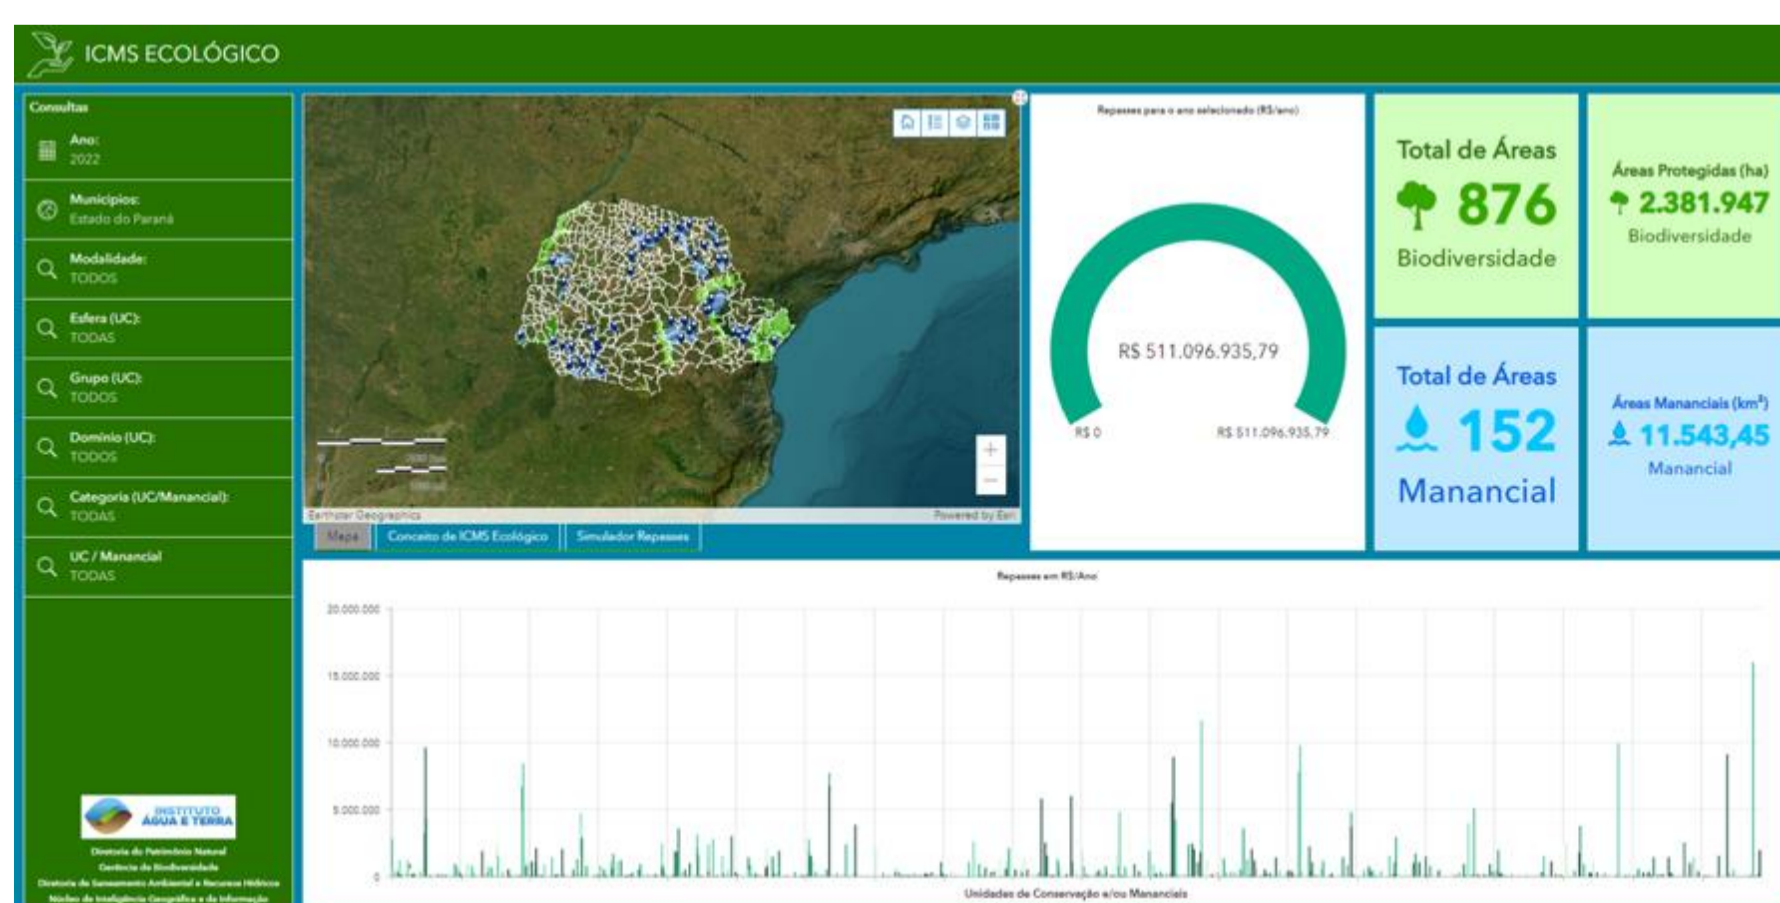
ICMS ECOLÓGICO

Consultas

Ano:
2022

Municípios:
Estado do Paraná

Modalidade:
TODOS

Esfera (UC):
TODAS

Grupo (UC):
TODOS

Domínio (UC):
TODOS

Categoria (UC/Manancial):
TODAS

UC / Manancial
TODAS

INSTITUTO ÁGUA E TERRA

Diretoria do Patrimônio Natural
Gerência de Biodiversidade
Diretoria de Saneamento Ambiental e Recursos Hídricos
Núcleo de Inteligência Geográfica e da Informação

Earthstar Geographics
Powered by Esri

Mapa | Conceito de ICMS Ecológico | Simulador Repasses

Repasses para o ano selecionado (R$/ano)

R$ 511.096.935,79

R$ 0
R$ 511.096.935,79

Total de Áreas
876
Biodiversidade

Áreas Protegidas (ha)
2.381.947
Biodiversidade

Total de Áreas
152
Manancial

Áreas Mananciais (km²)
11.543,45
Manancial

Repasses em R$/Ano

20.000.000
15.000.000
10.000.000
5.000.000
0

Unidades de Conservação e/ou Mananciais